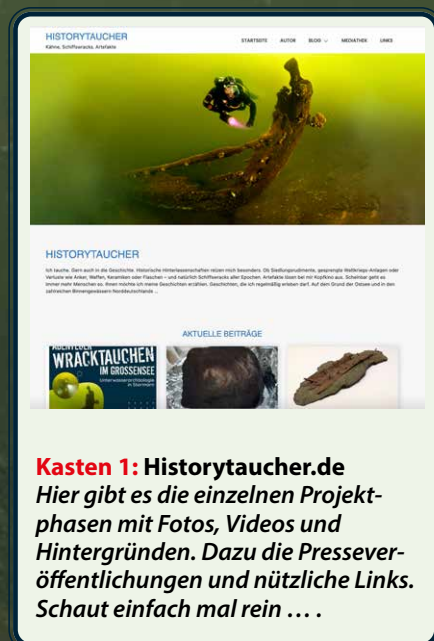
HISTORYTAUCHER
Kähne, Schiffswracks, Artefakte

STARTSEITE AUTOR BLOG MEDIATHEK LINKS

HISTORYTAUCHER

Ich tauche. Gern auch in die Geschichte. Historische Hinterlassenschaften reizen mich besonders. Ob Siedlungsfundamente, gesprengte Weltkriegs-Anlagen oder Verluste wie Anker, Waffen, Keramiken oder Flaschen – und natürlich Schiffswracks aller Epochen. Artefakte lösen bei mir Kopfkino aus. Scheinbar geht es immer mehr Menschen so. Ihnen möchte ich meine Geschichten erzählen. Geschichten, die ich regelmäßig erleben darf. Auf dem Grund der Ostsee und in den zahlreichen Binnengewässern Norddeutschlands ...

AKTUELLE BEITRÄGE

ABENTEUER WRACKTAUCHEN IM GROSSENSEE
Unterwasserarchäologie in Stormarn

Kasten 1: Historytaucher.de
Hier gibt es die einzelnen Projektphasen mit Fotos, Videos und Hintergründen. Dazu die Presseveröffentlichungen und nützliche Links. Schaut einfach mal rein … .